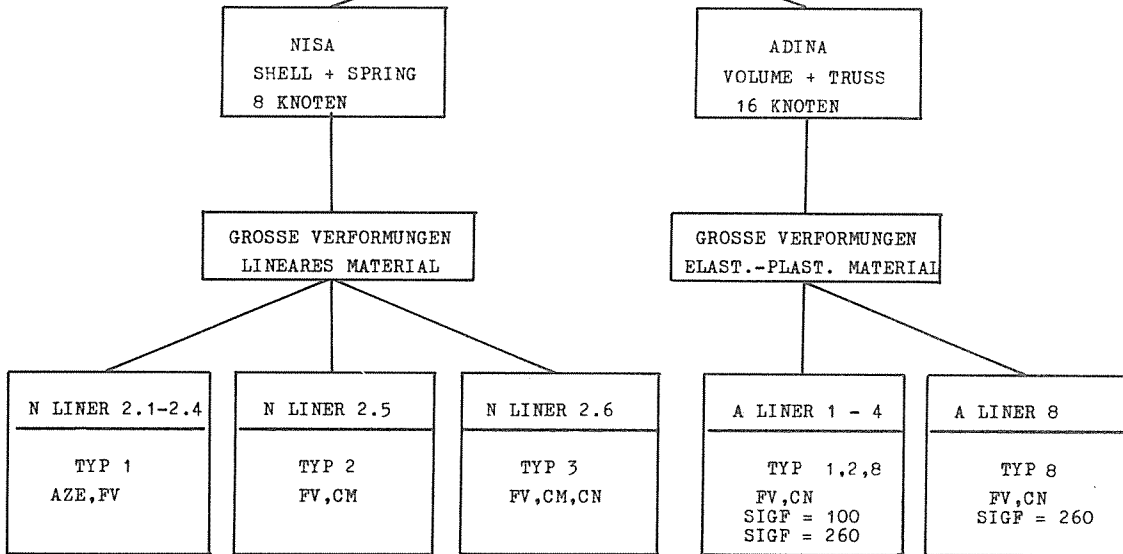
NISA
SHELL + SPRING
8 KNOTEN

ADINA
VOLUME + TRUSS
16 KNOTEN

GROSSE VERFORMUNGEN
LINEARES MATERIAL

GROSSE VERFORMUNGEN
ELAST.-PLAST. MATERIAL

N LINER 2.1-2.4
TYP 1
AZE,FV

N LINER 2.5
TYP 2
FV,CM

N LINER 2.6
TYP 3
FV,CM,CN

A LINER 1 - 4
TYP 1,2,8
FV,CN
SIGF = 100
SIGF = 260

A LINER 8
TYP 8
FV,CN
SIGF = 260